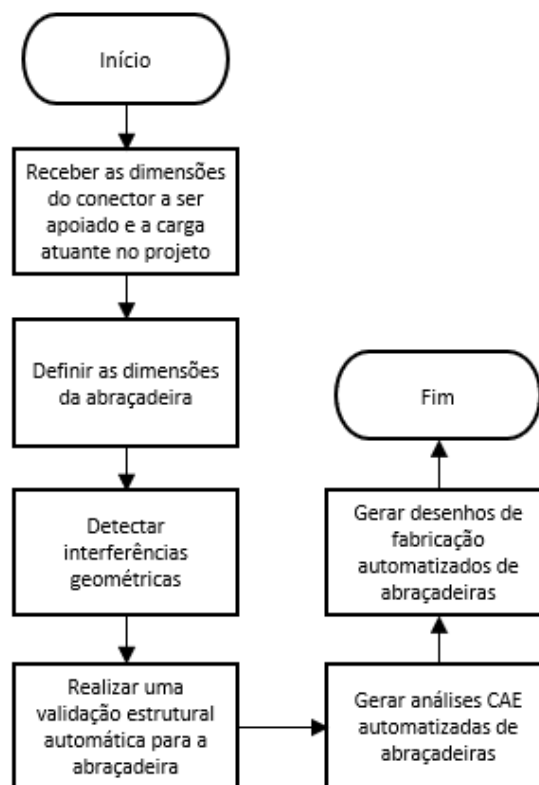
Início

Receber as dimensões do conector a ser apoiado e a carga atuante no projeto

Definir as dimensões da abraçadeira

Detectar interferências geométricas

Realizar uma validação estrutural automática para a abraçadeira

Gerar análises CAE automatizadas de abraçadeiras

Gerar desenhos de fabricação automatizados de abraçadeiras

Fim